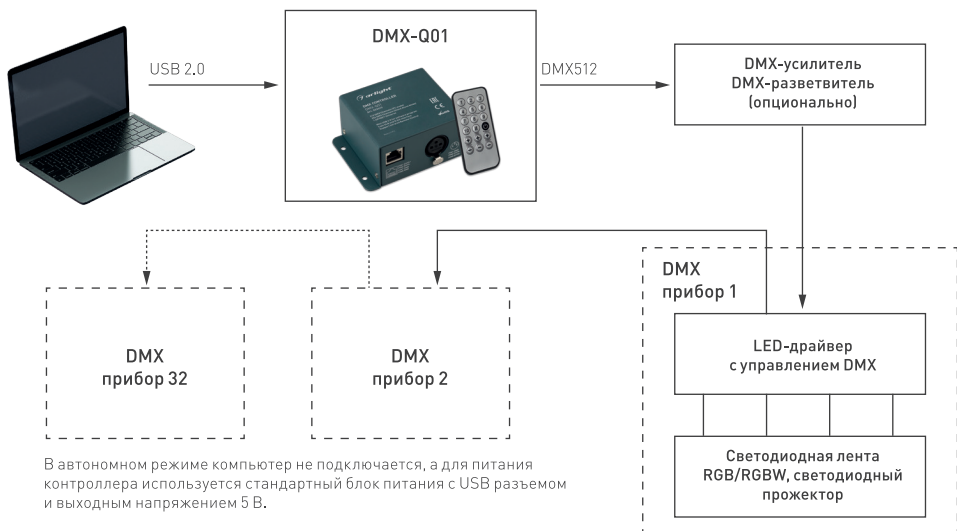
USB 2.0

DMX-Q01

DMX512

DMX-усилитель
DMX-разветвитель
(опционально)

DMX
прибор 1

LED-драйвер
с управлением DMX

Светодиодная лента
RGB/RGBW, светодиодный
прожектор

DMX
прибор 32

DMX
прибор 2

В автономном режиме компьютер не подключается, а для питания контроллера используется стандартный блок питания с USB разъемом и выходным напряжением 5 В.